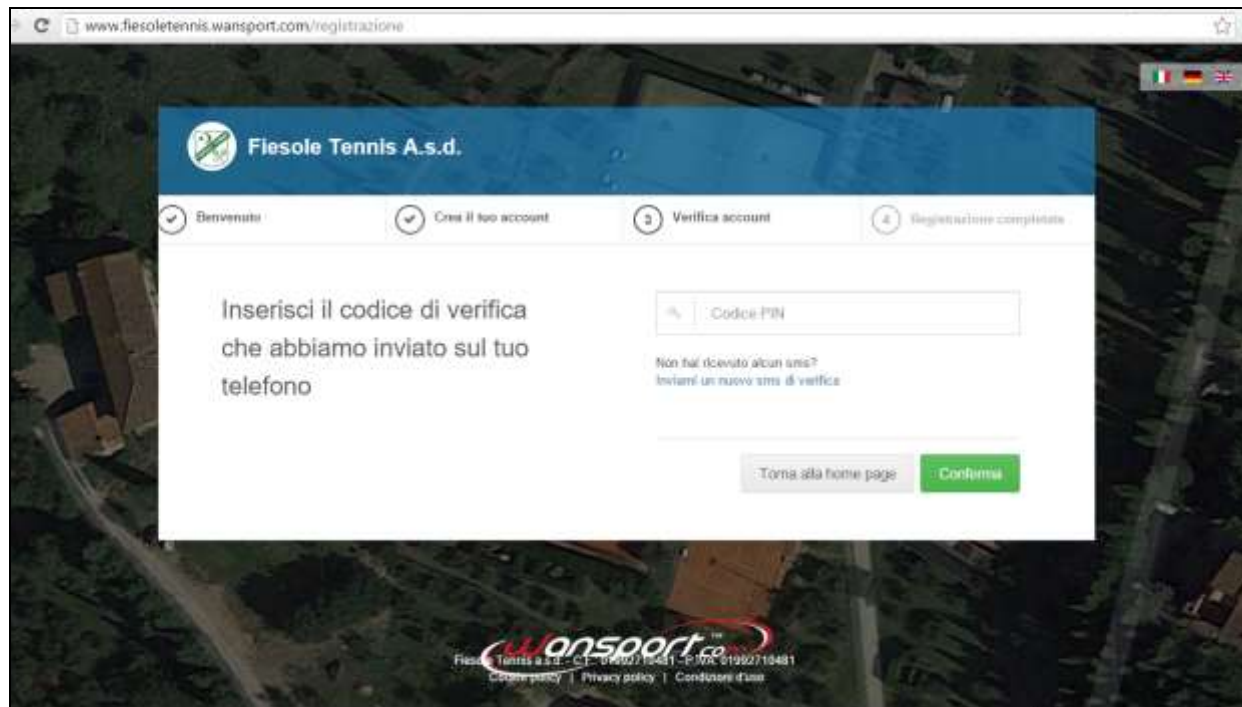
www.fiesoletennis.wansport.com/registrazione

Fiesole Tennis A.s.d.

Benvenuto

Crea il tuo account

3 Verifica account

4 Registrazione completata

Inserisci il codice di verifica che abbiamo inviato sul tuo telefono

Codice PIN

Non hai ricevuto alcun sms?
Inviami un nuovo sms di verifica

Torna alla home page

Conferma

wansport.com

Fiesole Tennis a.s.d. - C.F. 01992710481 - P.IVA 01992710481
Cookie policy | Privacy policy | Condizioni d'uso